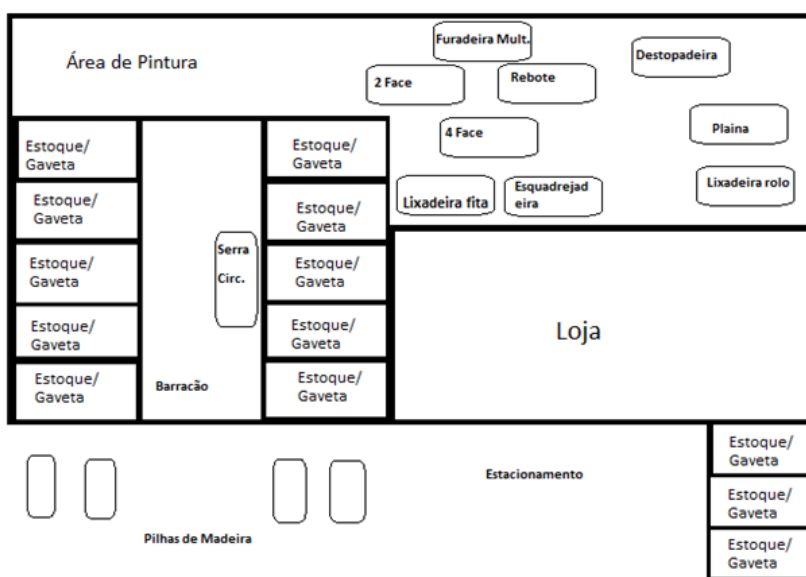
Área de Pintura

Furadeira Mult.

Destopadeira

2 Face

Rebote

4 Face

Plaina

Lixadeira fita

Esquadrejadeira

Lixadeira rolo

Estoque/ Gaveta

Estoque/ Gaveta

Estoque/ Gaveta

Estoque/ Gaveta

Estoque/ Gaveta

Serra Circ.

Barracão

Estoque/ Gaveta

Estoque/ Gaveta

Estoque/ Gaveta

Estoque/ Gaveta

Estoque/ Gaveta

Loja

Estacionamento

Pilhas de Madeira

Estoque/ Gaveta

Estoque/ Gaveta

Estoque/ Gaveta